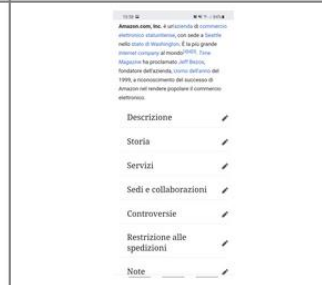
Amazon.com, Inc. è un'azienda di commercio elettronico statunitense, con sede a Seattle nello stato di Washington. È la più grande internet company al mondo[3][4][5]. Time Magazine ha proclamato Jeff Bezos, fondatore dell'azienda, uomo dell'anno del 1999, a riconoscimento del successo di Amazon nel rendere popolare il commercio elettronico.

Descrizione

Storia

Servizi

Sedi e collaborazioni

Controversie

Restrizione alle spedizioni

Note